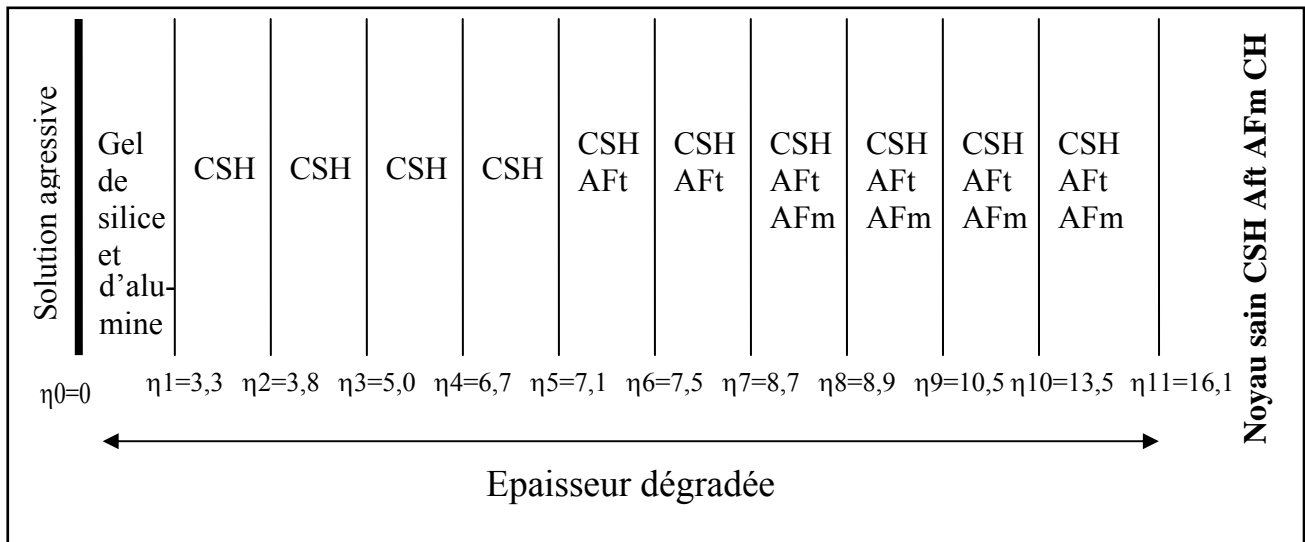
Solution agressive

Gel de silice et d'alumine

CSH

CSH

CSH

CSH

CSH AFt

CSH AFt

CSH AFt AFm

CSH AFt AFm

CSH AFt AFm

CSH AFt AFm

Noyau sain CSH Aft AFm CH

η0=0 η1=3,3 η2=3,8 η3=5,0 η4=6,7 η5=7,1 η6=7,5 η7=8,7 η8=8,9 η9=10,5 η10=13,5 η11=16,1

Epaisseur dégradée